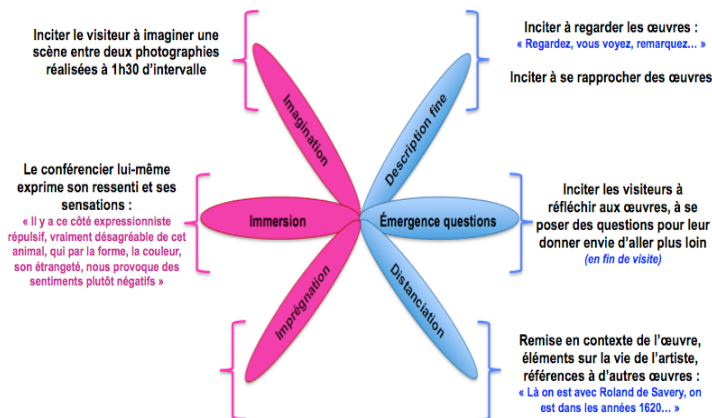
Inciter le visiteur à imaginer une scène entre deux photographies réalisées à 1h30 d'intervalle

Imagination

Description fine

Inciter à regarder les œuvres :
« Regardez, vous voyez, remarquez… »

Inciter à se rapprocher des œuvres

Le conférencier lui-même exprime son ressenti et ses sensations :
« Il y a ce côté expressionniste répulsif, vraiment désagréable de cet animal, qui par la forme, la couleur, son étrangeté, nous provoque des sentiments plutôt négatifs »

Immersion

Émergence questions

Inciter les visiteurs à réfléchir aux œuvres, à se poser des questions pour leur donner envie d'aller plus loin
(en fin de visite)

Imprégnation

Distanciation

Remise en contexte de l'œuvre, éléments sur la vie de l'artiste, références à d'autres œuvres :
« Là on est avec Roland de Savery, on est dans les années 1620… »